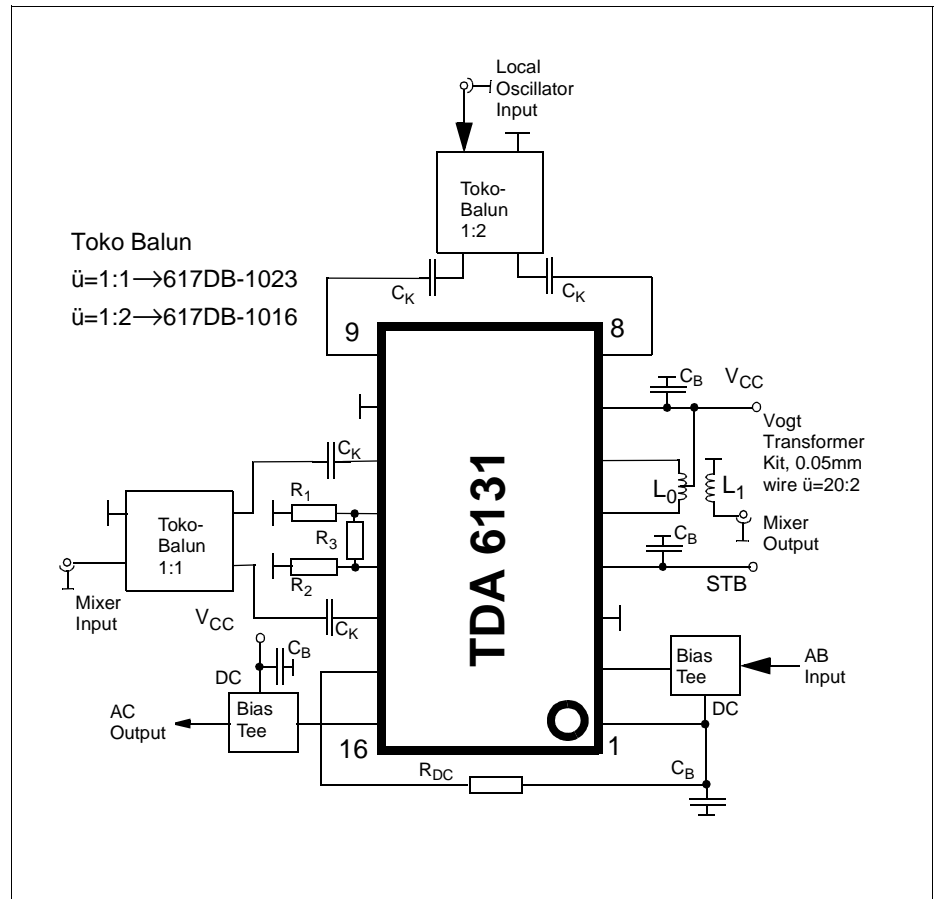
Local Oscillator Input

Toko-Balun 1:2

Toko Balun
ü=1:1→617DB-1023
ü=1:2→617DB-1016

$C_K$
$C_K$
9
8

$C_B$
$V_{CC}$
Vogt Transformer Kit, 0.05mm wire ü=20:2

$C_K$
$R_1$
$R_3$
$R_2$
$C_K$

Toko-Balun 1:1

Mixer Input

$V_{CC}$

TDA 6131

$L_0$
$L_1$
Mixer Output
$C_B$
STB

$C_B$
DC
Bias Tee
AC Output

Bias Tee
AB Input
DC

16
1
$R_{DC}$
$C_B$